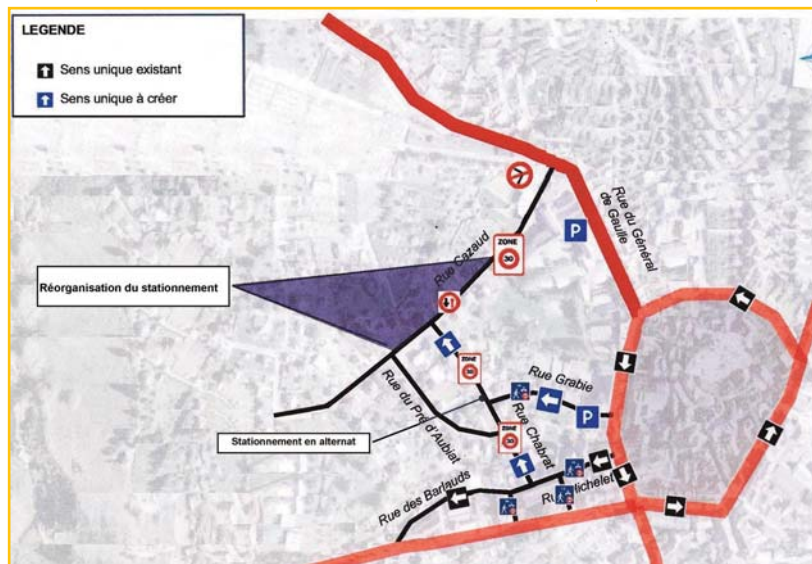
LEGENDE

Sens unique existant

Sens unique à créer

Rue du Général de Gaulle

P

ZONE 30

Rue Cazaud

Réorganisation du stationnement

ZONE 30

Rue Grabie

P

Rue du Pré d'Aubiat

Stationnement en alternat

ZONE 30

Rue Chabrat

Rue des Barlauds

Ru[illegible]ichelet